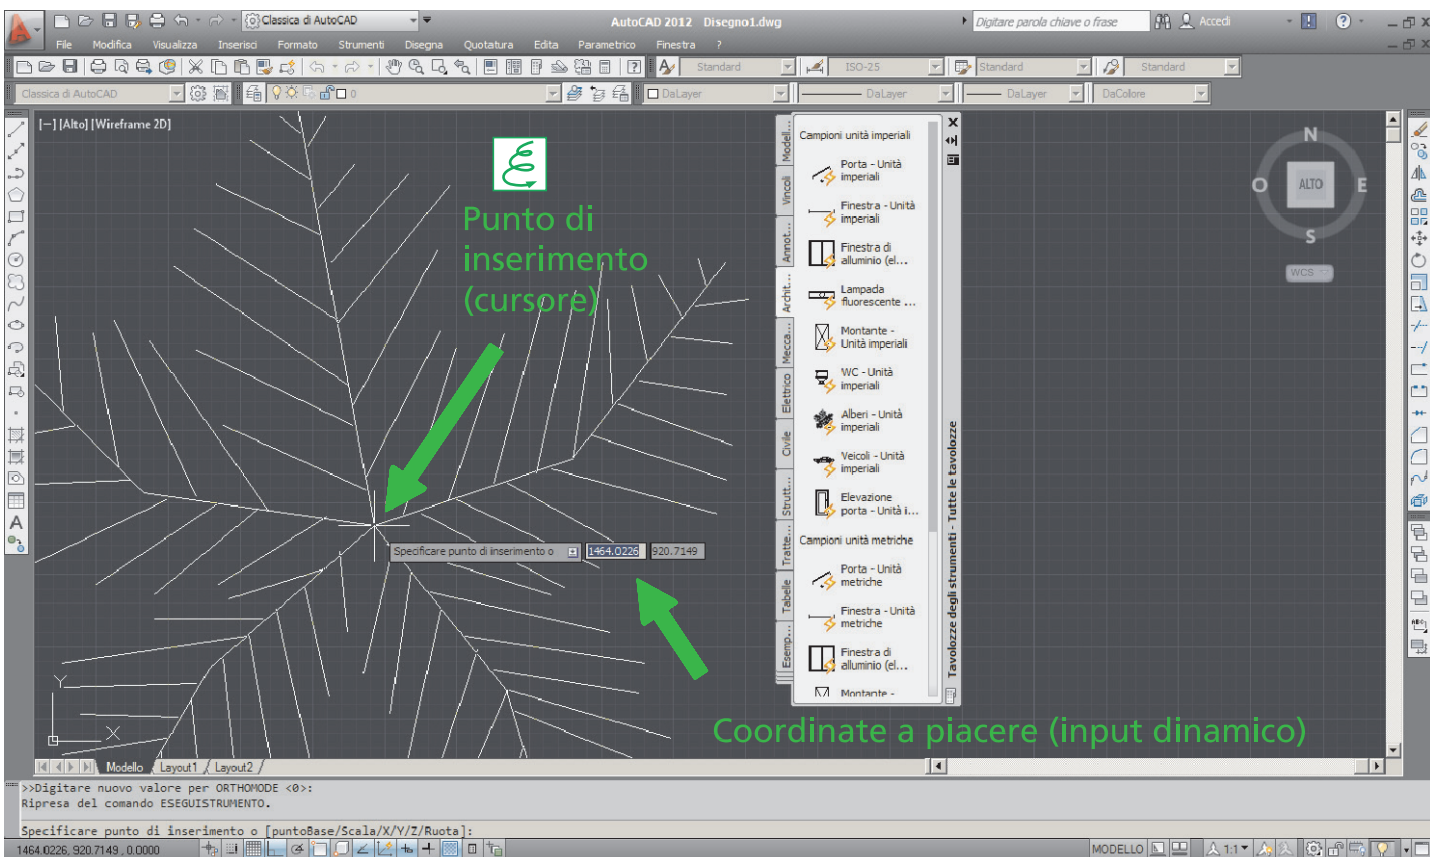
Classica di AutoCAD
AutoCAD 2012 Disegno1.dwg
Digitare parola chiave o frase
Accedi
File Modifica Visualizza Inserisci Formato Strumenti Disegna Quotatura Edita Parametrico Finestra ?
Standard ISO-25 Standard Standard
Classica di AutoCAD
DaLayer DaLayer DaLayer DaColore
[–] [Alto] [Wireframe 2D]
Punto di inserimento (cursore)
Specificare punto di inserimento o 1464.0226 920.7149
Coordinate a piacere (input dinamico)
Campioni unità imperiali
Porta - Unità imperiali
Finestra - Unità imperiali
Finestra di alluminio (el...
Lampada fluorescente ...
Montante - Unità imperiali
WC - Unità imperiali
Alberi - Unità imperiali
Veicoli - Unità imperiali
Elevazione porta - Unità i...
Campioni unità metriche
Porta - Unità metriche
Finestra - Unità metriche
Finestra di alluminio (el...
Montante -
Modell... Vincoli Annot... Archit... Mecca... Elettrico Civile Strutt... Tratte... Tabelle Esemp...
Tavolozze degli strumenti - Tutte le tavolozze
N O ALTO E S
WCS
Modello Layout1 Layout2
>>Digitare nuovo valore per ORTHOMODE <0>:
Ripresa del comando ESEGUISTRUMENTO.
Specificare punto di inserimento o [puntoBase/Scala/X/Y/Z/Ruota]:
1464.0226, 920.7149 , 0.0000
MODELLO 1:1